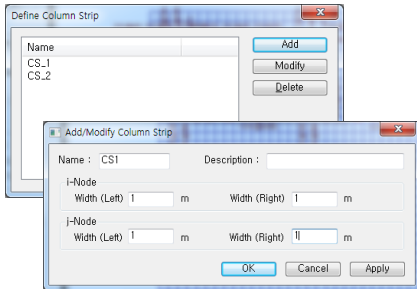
Define Column Strip

Name
CS_1
CS_2

Add
Modify
Delete

Add/Modify Column Strip

Name : CS1
Description :

i-Node
Width (Left) 1 m
Width (Right) 1 m

j-Node
Width (Left) 1 m
Width (Right) 1 m

OK
Cancel
Apply